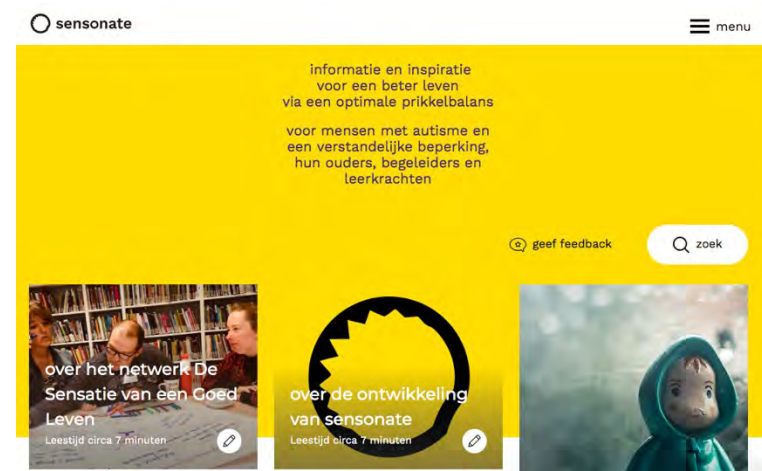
sensonate

menu

informatie en inspiratie
voor een beter leven
via een optimale prikkelbalans

voor mensen met autisme en
een verstandelijke beperking,
hun ouders, begeleiders en
leerkrachten

geef feedback

zoek

over het netwerk De Sensatie van een Goed Leven

Leestijd circa 7 minuten

over de ontwikkeling van sensonate

Leestijd circa 7 minuten